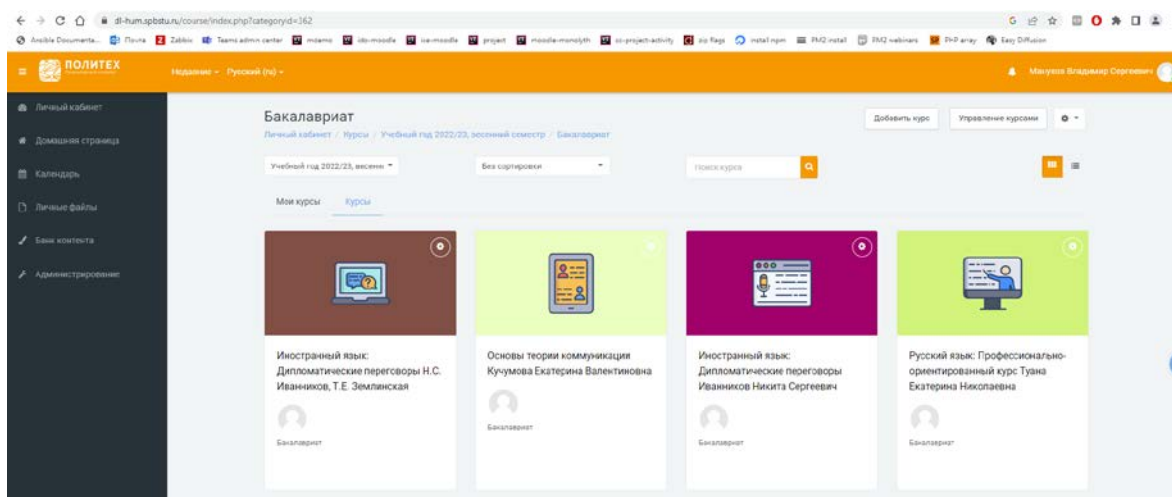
dl-hum.spbstu.ru/course/index.php?categoryid=362

Ansible Documenta... Почта Zabbix Teams admin center moamo ido-moodle ice-moodle project moodle-monolyth cc-project-activity zip flags install npm PM2 install PM2 webinars PHP array Easy Diffusion

ПОЛИТЕХ

Недавние Русский (ru)

Мануева Владимир Сергеевич

Личный кабинет

Домашняя страница

Календарь

Личные файлы

Банк контента

Администрирование

Бакалавриат

Личный кабинет / Курсы / Учебный год 2022/23, весенний семестр / Бакалавриат

Добавить курс

Управление курсами

Учебный год 2022/23, весенн

Без сортировки

Поиск курса

Мои курсы

Курсы

Иностранный язык: Дипломатические переговоры Н.С. Иванников, Т.Е. Землинская

Бакалавриат

Основы теории коммуникация Кучумова Екатерина Валентиновна

Бакалавриат

Иностранный язык: Дипломатические переговоры Иванников Никита Сергеевич

Бакалавриат

Русский язык: Профессионально-ориентированный курс Туана Екатерина Николаевна

Бакалавриат